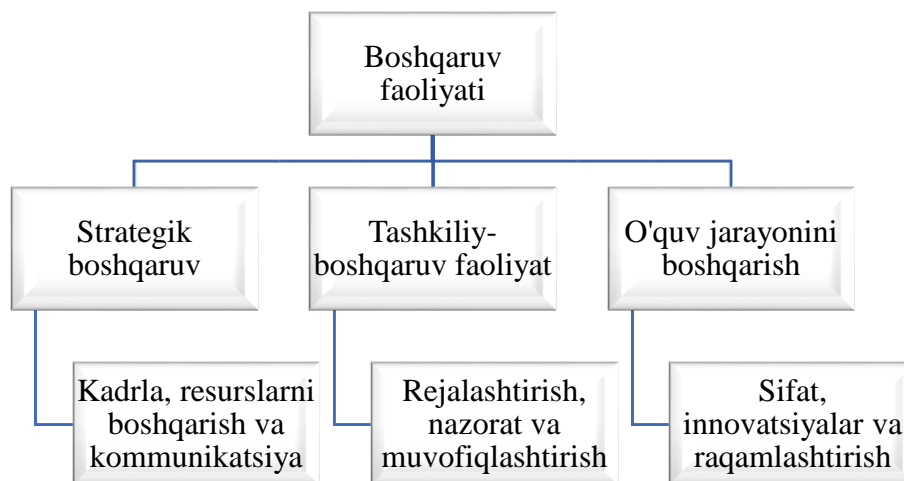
Boshqaruv faoliyati

Strategik boshqaruv

Tashkiliy-boshqaruv faoliyat

O'quv jarayonini boshqarish

Kadrla, resurslarni boshqarish va kommunikatsiya

Rejalashtirish, nazorat va muvofiqlashtirish

Sifat, innovatsiyalar va raqamlashtirish